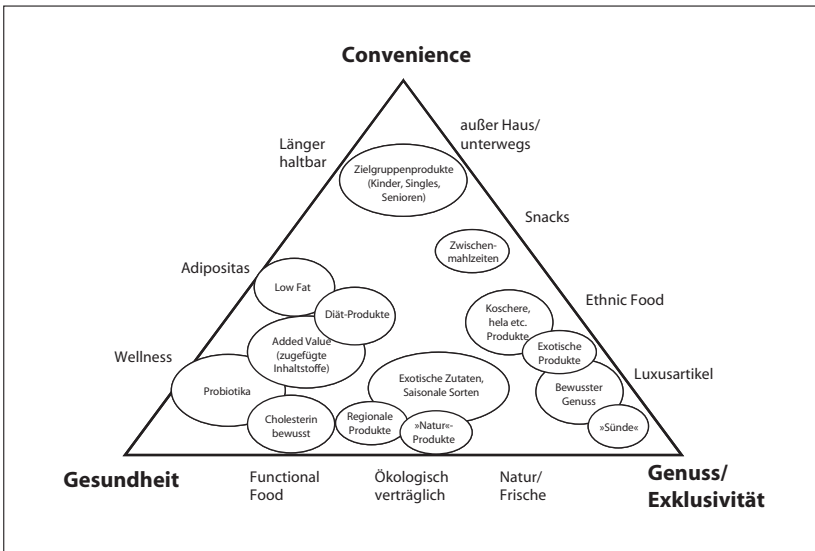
Convenience

Länger haltbar

außer Haus/ unterwegs

Zielgruppenprodukte (Kinder, Singles, Senioren)

Snacks

Zwischenmahlzeiten

Adipositas

Low Fat

Diät-Produkte

Ethnic Food

Koschere, hela etc. Produkte

Added Value (zugefügte Inhaltstoffe)

Wellness

Exotische Produkte

Luxusartikel

Probiotika

Exotische Zutaten, Saisonale Sorten

Bewusster Genuss

Cholesterin bewusst

Regionale Produkte

»Natur«-Produkte

»Sünde«

Gesundheit

Functional Food

Ökologisch verträglich

Natur/ Frische

Genuss/ Exklusivität